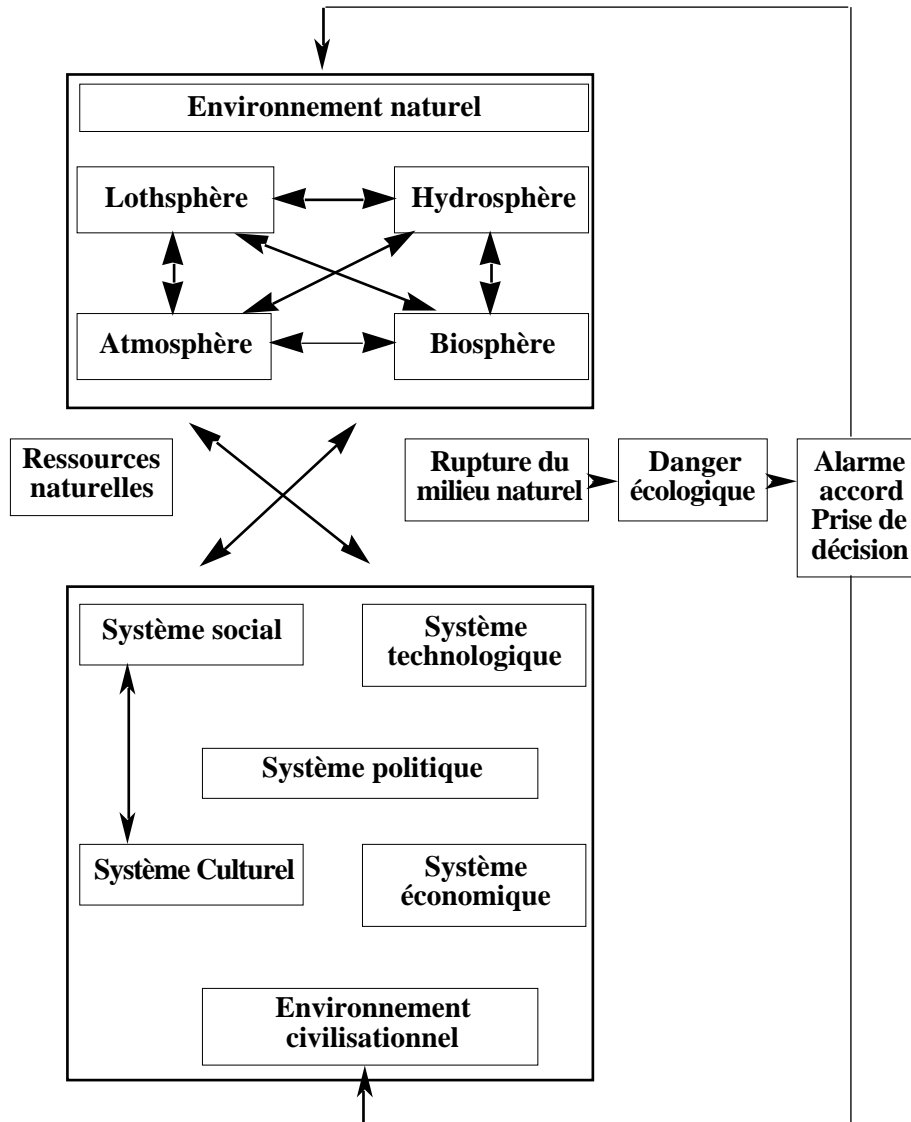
Environnement naturel

Lothsphère

Hydrosphère

Atmosphère

Biosphère

Ressources naturelles

Rupture du milieu naturel

Danger écologique

Alarme accord Prise de décision

Système social

Système technologique

Système politique

Système Culturel

Système économique

Environnement civilisationnel